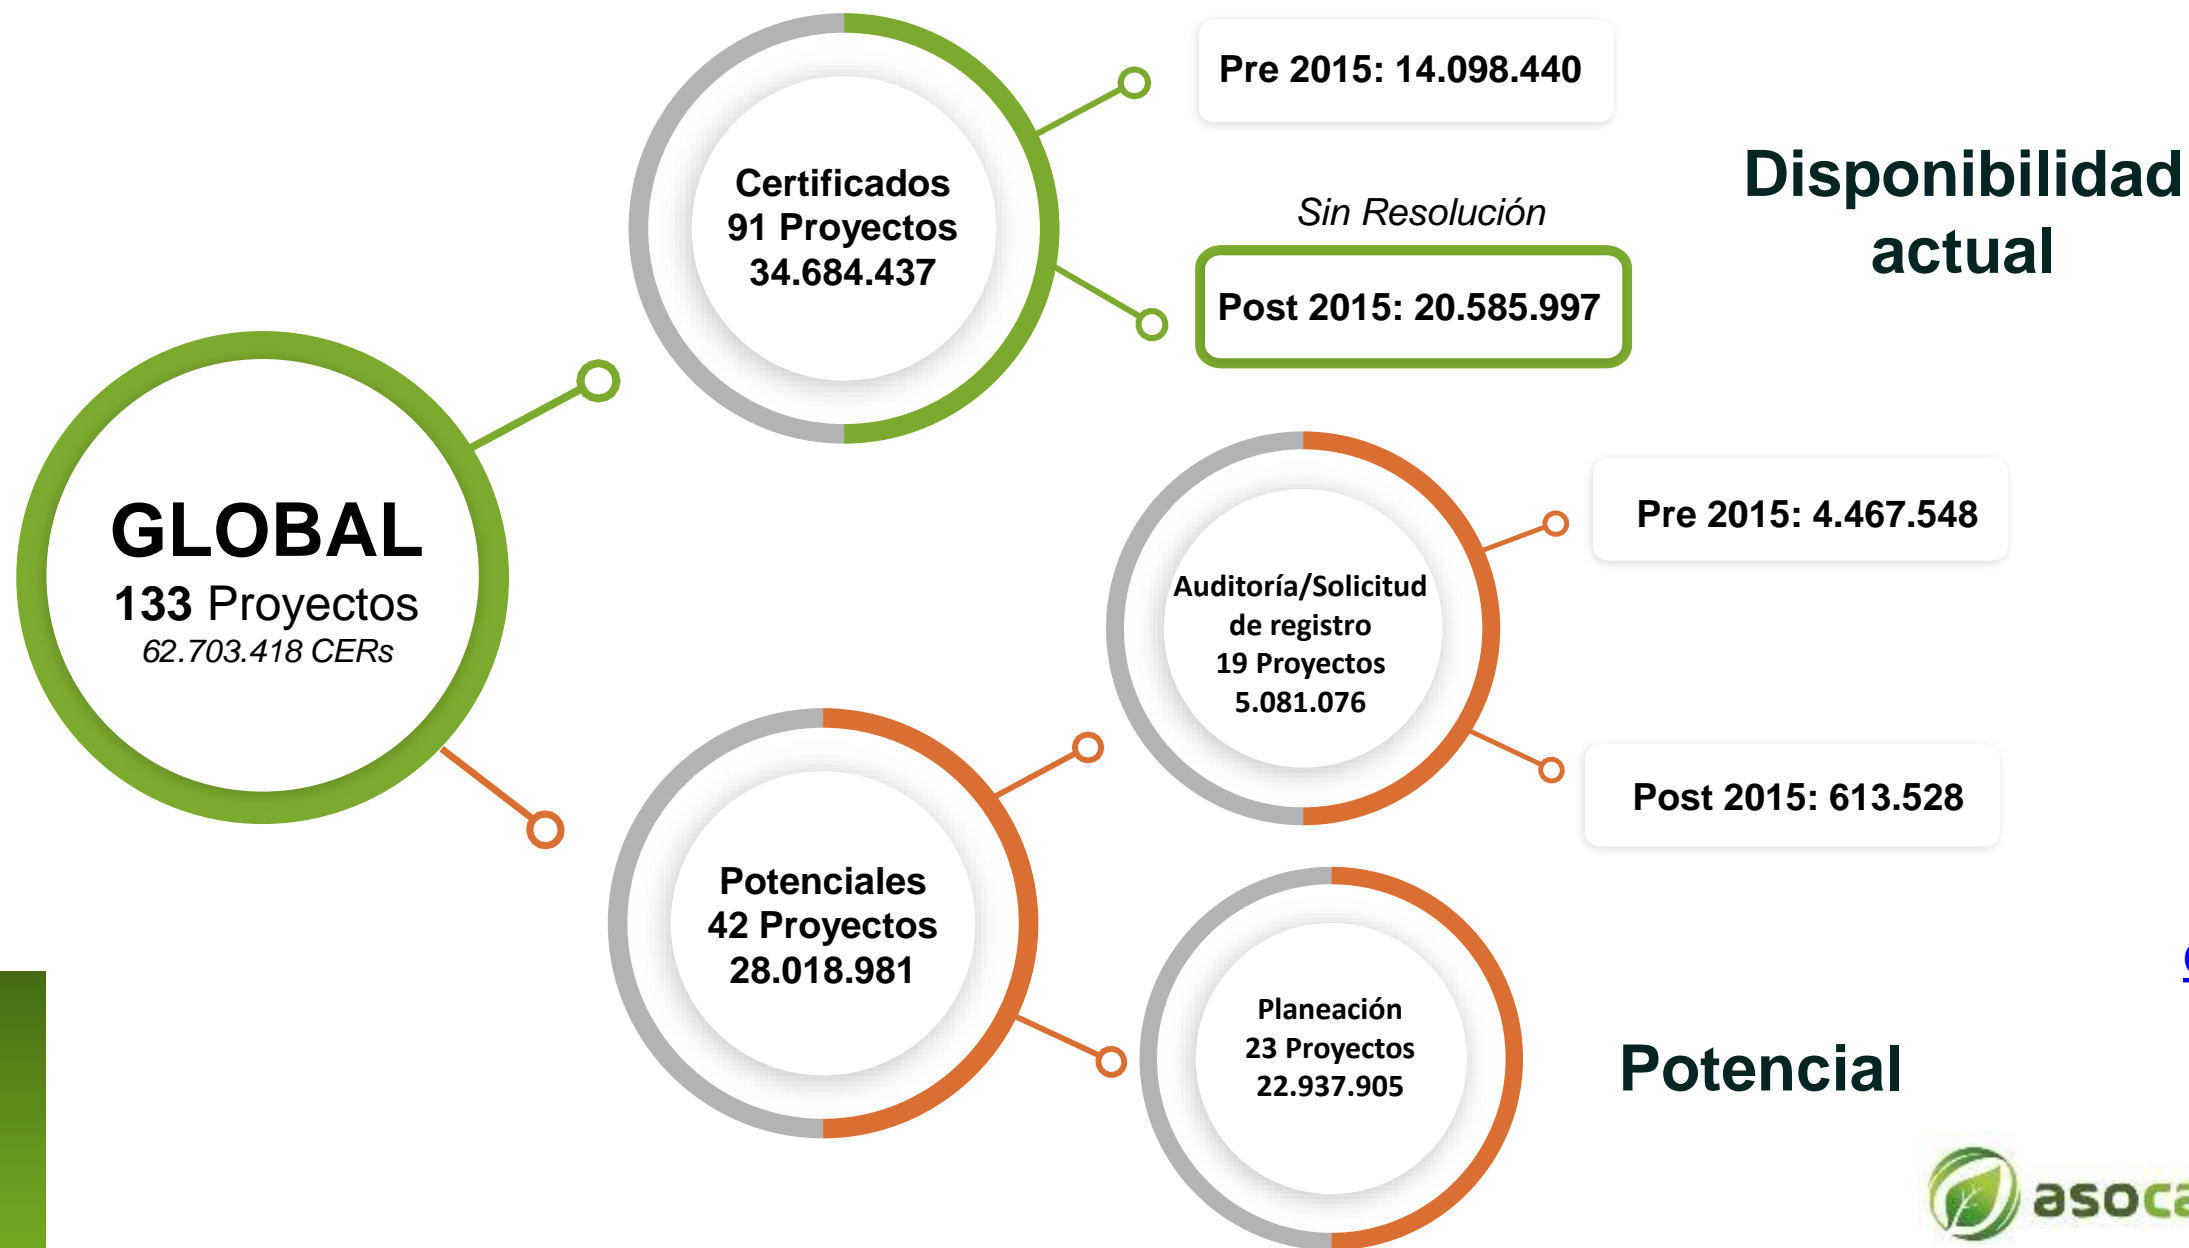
GLOBAL
133 Proyectos
62.703.418 CERs

Certificados
91 Proyectos
34.684.437

Pre 2015: 14.098.440

Sin Resolución

Post 2015: 20.585.997

Disponibilidad actual

Auditoría/Solicitud de registro
19 Proyectos
5.081.076

Pre 2015: 4.467.548

Post 2015: 613.528

Potenciales
42 Proyectos
28.018.981

Planeación
23 Proyectos
22.937.905

Potencial

asoca